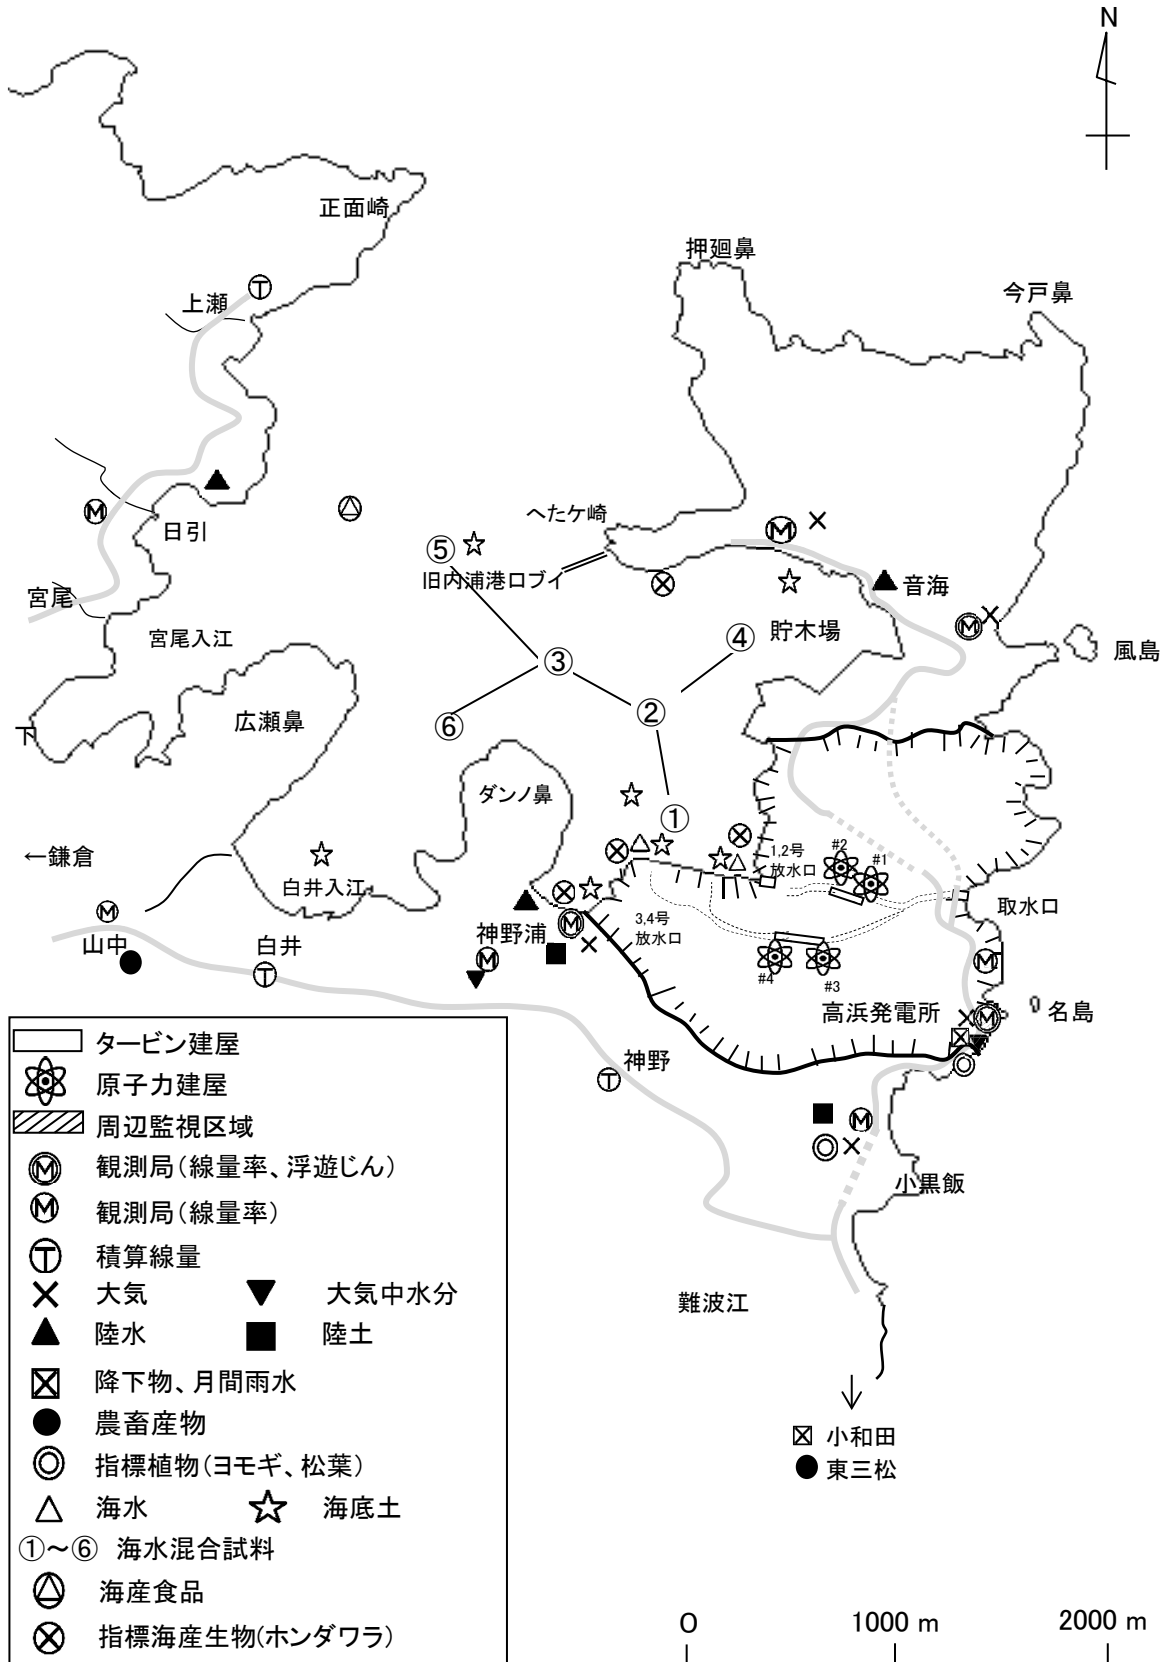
N

正面崎
上瀬
押廻鼻
今戸鼻
日引
へたケ崎
⑤
旧内浦港ロブイ
音海
宮尾
宮尾入江
貯木場
風島
④
③
②
⑥
広瀬鼻
ダンノ鼻
①
←鎌倉
白井入江
1,2号 放水口
#2
#1
取水口
神野浦
3,4号 放水口
山中
白井
#4
#3
高浜発電所
名島
神野
小黒飯
難波江
↓
⊠ 小和田
● 東三松

タービン建屋
原子力建屋
周辺監視区域
観測局(線量率、浮遊じん)
観測局(線量率)
積算線量
× 大気
▼ 大気中水分
▲ 陸水
■ 陸土
降下物、月間雨水
農畜産物
指標植物(ヨモギ、松葉)
△ 海水
☆ 海底土
①～⑥ 海水混合試料
海産食品
指標海産生物(ホンダワラ)

0
1000 m
2000 m